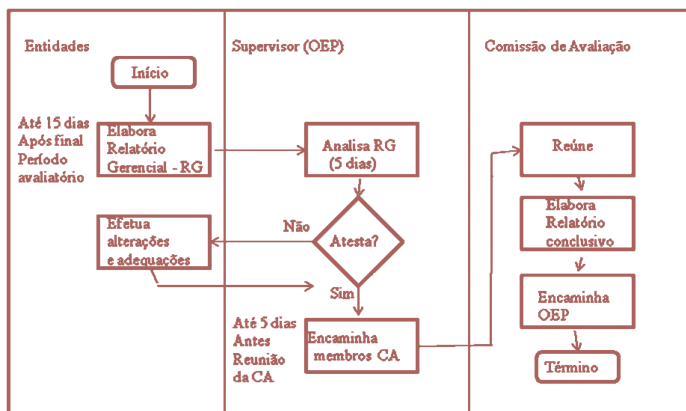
Entidades

Início

Até 15 dias Após final Período avaliatório

Elabora Relatório Gerencial - RG

Efetua alterações e adequações

Supervisor (OEP)

Analisa RG (5 dias)

Não

Atesta?

Sim

Até 5 dias Antes Reunião da CA

Encaminha membros CA

Comissão de Avaliação

Reúne

Elabora Relatório conclusivo

Encaminha OEP

Término